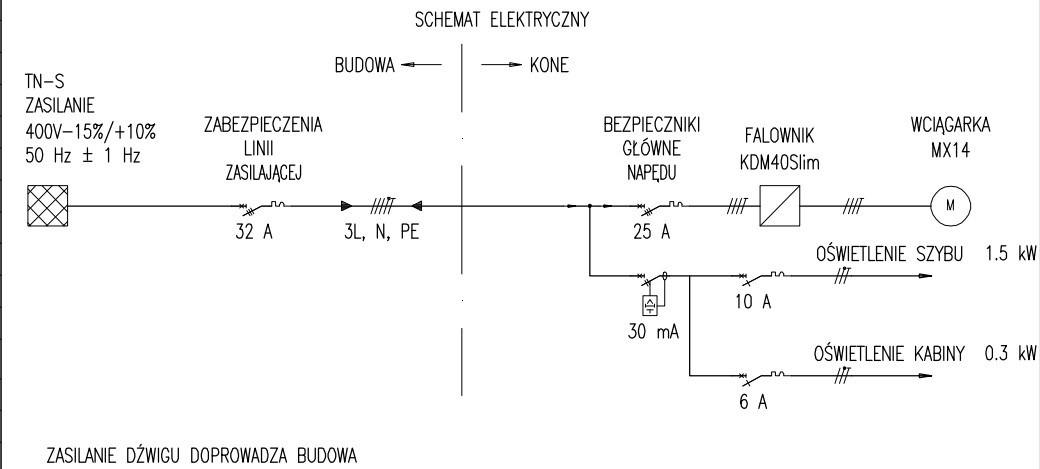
SCHEMAT ELEKTRYCZNY

BUDOWA ← → KONE

TN–S
ZASILANIE
400V–15%/+10%
50 Hz ± 1 Hz

ZABEZPIECZENIA
LINII
ZASILAJĄCEJ

32 A

3L, N, PE

BEZPIECZNIKI
GŁÓWNE
NAPĘDU

25 A

FALOWNIK
KDM40Slim

WCIĄGARKA
MX14

M

OŚWIETLENIE SZYBU 1.5 kW

10 A

30 mA

OŚWIETLENIE KABINY 0.3 kW

6 A

ZASILANIE DŹWIGU DOPROWADZA BUDOWA